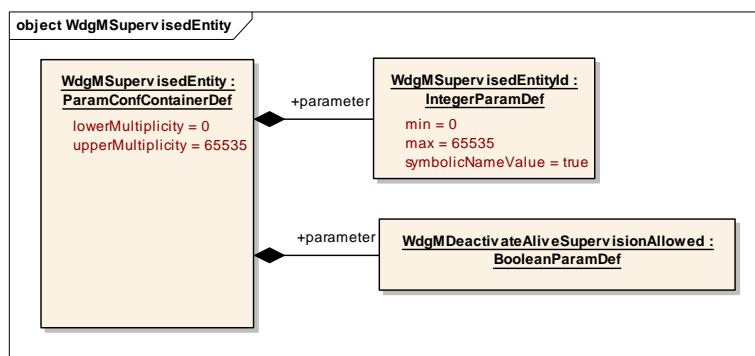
object WdgMSupervisedEntity

WdgMSupervisedEntity : ParamConfContainerDef
lowerMultiplicity = 0
upperMultiplicity = 65535

+parameter

WdgMSupervisedEntityId : IntegerParamDef
min = 0
max = 65535
symbolicNameValue = true

+parameter

WdgMDeactivateAliveSupervisionAllowed : BooleanParamDef